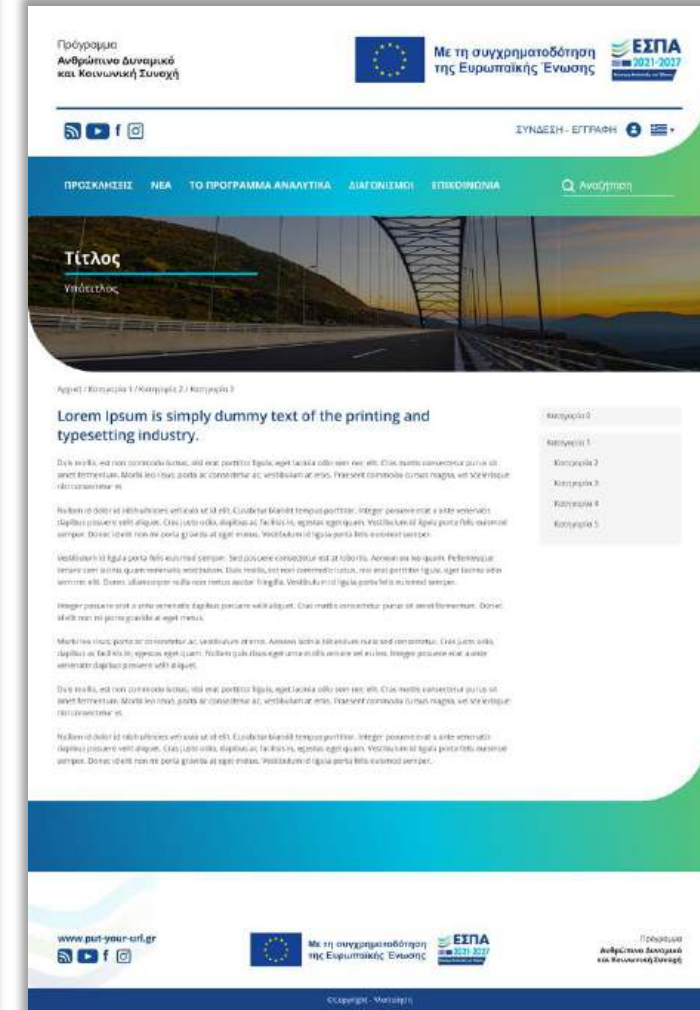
Πρόγραμμα
Ανθρώπινο Δυναμικό
και Κοινωνική Συνοχή

Με τη συγχρηματοδότηση
της Ευρωπαϊκής Ένωσης

ΕΣΠΑ
2021-2027

ΣΥΝΔΕΣΗ - ΕΓΓΡΑΦΗ

ΠΡΟΣΚΛΗΣΕΙΣ ΝΕΑ ΤΟ ΠΡΟΓΡΑΜΜΑ ΑΝΑΛΥΤΙΚΑ ΔΙΑΓΩΝΙΣΜΟΙ ΕΠΙΚΟΙΝΩΝΙΑ

Αναζήτηση

Τίτλος
Υπότιτλος

Αρχική / Κατηγορία 1 / Κατηγορία 2 / Κατηγορία 3

Lorem Ipsum is simply dummy text of the printing and typesetting industry.

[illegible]

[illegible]

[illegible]

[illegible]

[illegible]

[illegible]

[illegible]

Κατηγορία 0
Κατηγορία 1
Κατηγορία 2
Κατηγορία 3
Κατηγορία 4
Κατηγορία 5

www.put-your-url.gr

Με τη συγχρηματοδότηση
της Ευρωπαϊκής Ένωσης

ΕΣΠΑ
2021-2027

Πρόγραμμα
Ανθρώπινο Δυναμικό
και Κοινωνική Συνοχή

©Copyright - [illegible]